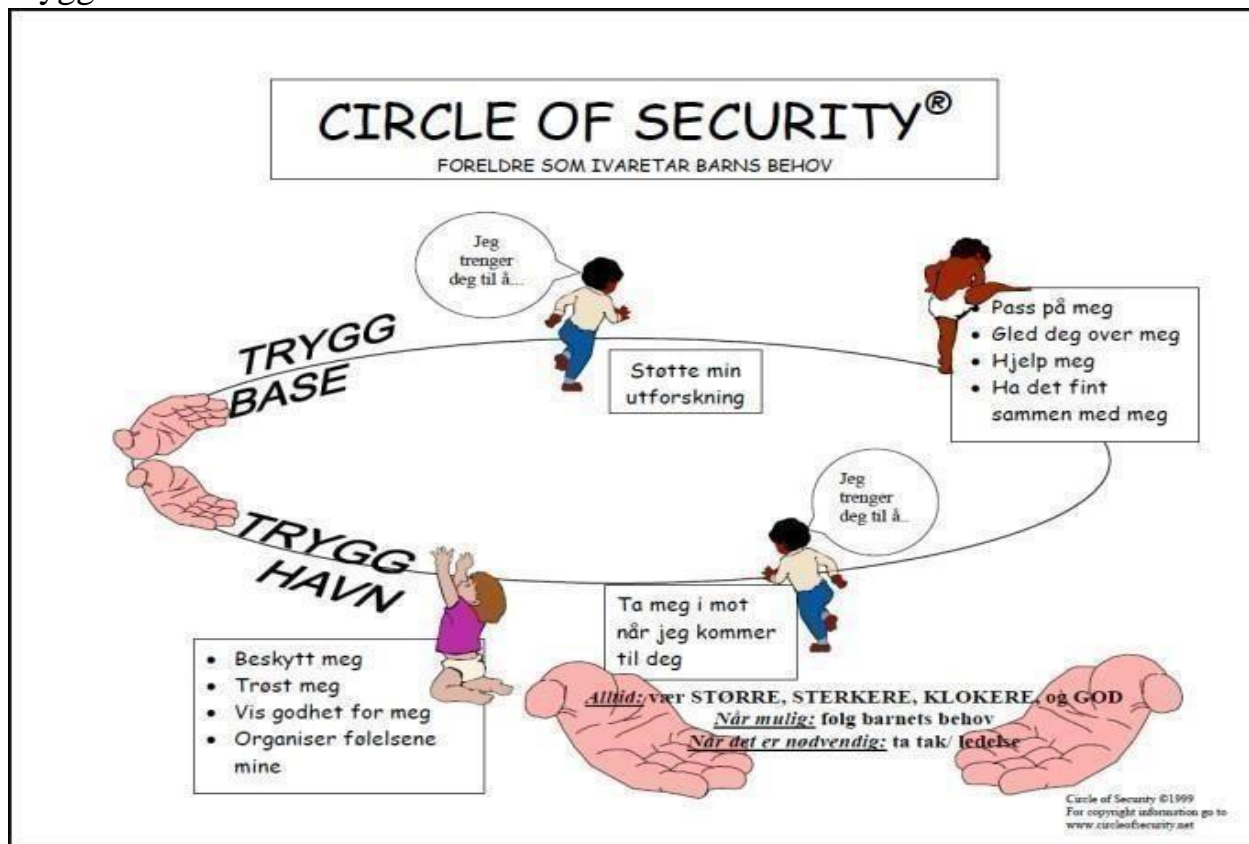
CIRCLE OF SECURITY®
FORELDRE SOM IVARETAR BARNS BEHOV

Jeg trenger deg til å...

Støtte min utforskning

• Pass på meg
• Gled deg over meg
• Hjelp meg
• Ha det fint sammen med meg

TRYGG BASE

TRYGG HAVN

Jeg trenger deg til å...

Ta meg i mot når jeg kommer til deg

• Beskytt meg
• Trøst meg
• Vis godhet for meg
• Organiser følelsene mine

Alltid: vær STØRRE, STERKERE, KLOKERE, og GOD
Når mulig: følg barnets behov
Når det er nødvendig: ta tak/ ledelse

Circle of Security ©1999
For copyright information go to www.circleofsecurity.net